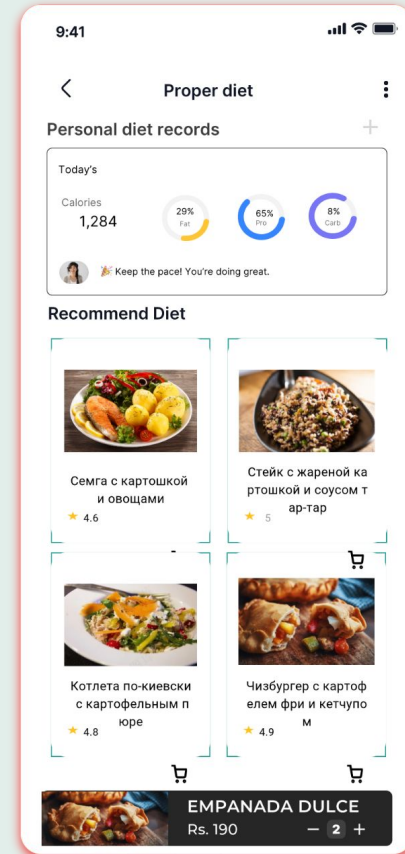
9:41

Proper diet

Personal diet records

+

Today's

Calories
1,284

29%
Fat

65%
Pro

8%
Carb

🎉 Keep the pace! You're doing great.

Recommend Diet

Семга с картошкой и овощами
★ 4.6

Стейк с жареной ка ртошкой и соусом т ар-тар
★ 5

Котлета по-киевски с картофельным п юре
★ 4.8

Чизбургер с картоф елем фри и кетчупо м
★ 4.9

EMPANADA DULCE
Rs. 190
− 2 +